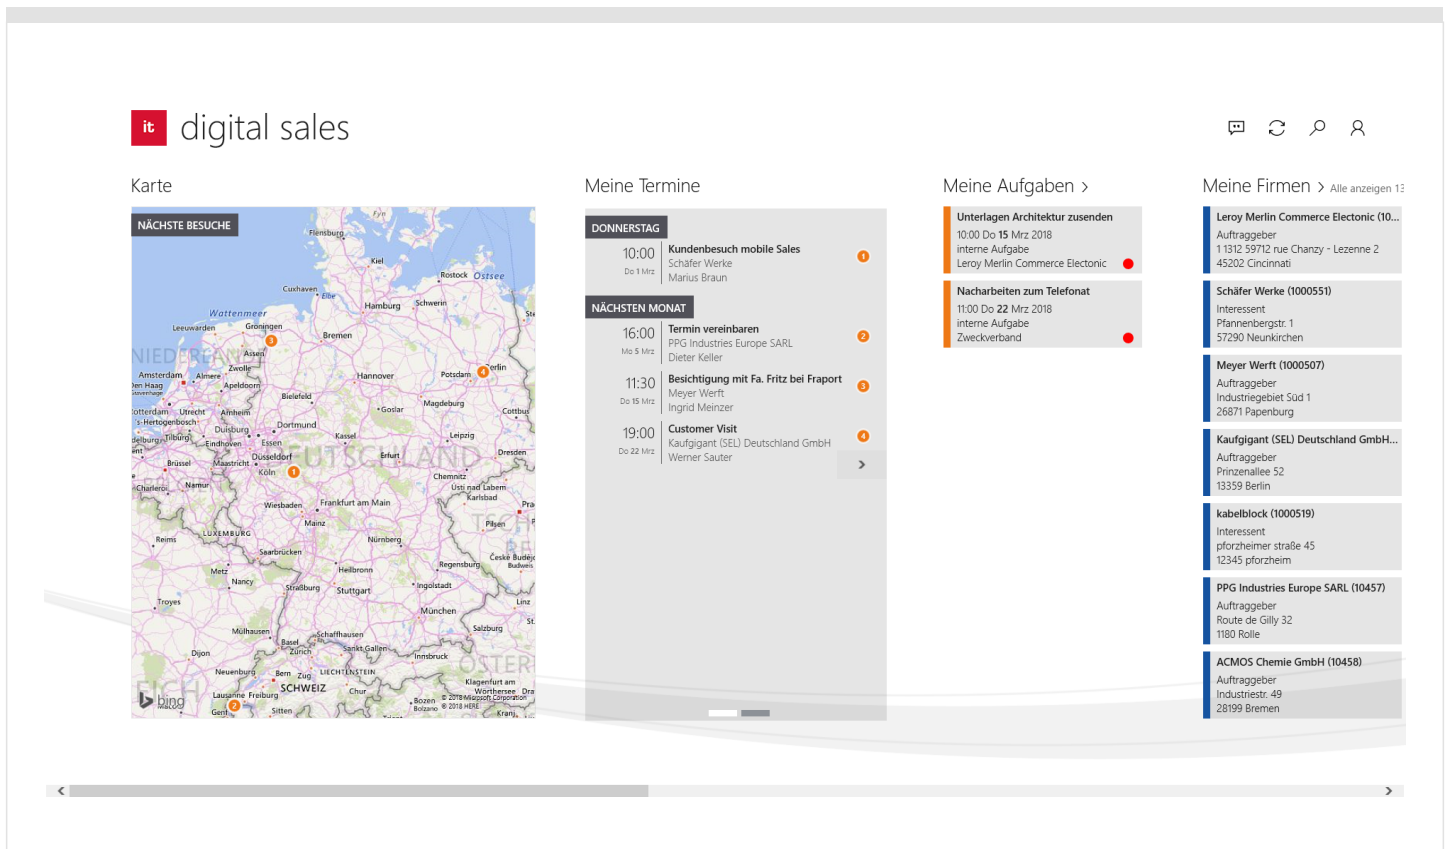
it digital sales

Karte

NÄCHSTE BESUCHE

Flensburg Kiel Rostock Ostsee Cuxhaven Wattenmeer Hamburg Schwerin Leeuwarden Groningen Bremen NIEDERLANDE Assen Zwolle Amsterdam Almere Apeldoorn Hannover Potsdam Berlin Den Haag Bielefeld Magdeburg Rotterdam Utrecht Arnheim Goslar Cottbus 's-Hertogenbosch Dortmund Duisburg Tilburg Eindhoven Essen Kassel Leipzig Düsseldorf Erfurt Dresden Brüssel Maastricht Köln DEUTSCHLAND Chemnitz Charleroi Namur Ústí nad Labem Karlsbad Frankfurt am Main Wiesbaden Mainz Pilsen LUXEMBURG Nürnberg Reims Saarbrücken České Budějovice Metz Heilbronn Regensburg Nancy Straßburg Stuttgart Ingolstadt Troyes München Linz Mülhausen Schaffhausen Salzburg Basel Zürich Sankt Gallen Innsbruck Dijon Neuenburg Bern Zug LIECHTENSTEIN Klagenfurt am Wörthersee SCHWEIZ Chur Lausanne Freiburg Bozen Genf Sitten Kranj

bing © 2018 Microsoft Corporation © 2018 HERE

Meine Termine

DONNERSTAG

10:00 Do 1 Mrz Kundenbesuch mobile Sales Schäfer Werke Marius Braun 1

NÄCHSTEN MONAT

16:00 Mo 5 Mrz Termin vereinbaren PPG Industries Europe SARL Dieter Keller 2

11:30 Do 15 Mrz Besichtigung mit Fa. Fritz bei Fraport Meyer Werft Ingrid Meinzer 3

19:00 Do 22 Mrz Customer Visit Kaufgigant (SEL) Deutschland GmbH Werner Sauter 4

Meine Aufgaben >

Unterlagen Architektur zusenden
10:00 Do 15 Mrz 2018
interne Aufgabe
Leroy Merlin Commerce Electonic

Nacharbeiten zum Telefonat
11:00 Do 22 Mrz 2018
interne Aufgabe
Zweckverband

Meine Firmen > Alle anzeigen 13

Leroy Merlin Commerce Electonic (10...
Auftraggeber
1 1312 59712 rue Chanzy - Lezenne 2
45202 Cincinnati

Schäfer Werke (1000551)
Interessent
Pfannenbergstr. 1
57290 Neunkirchen

Meyer Werft (1000507)
Auftraggeber
Industriegebiet Süd 1
26871 Papenburg

Kaufgigant (SEL) Deutschland GmbH...
Auftraggeber
Prinzenallee 52
13359 Berlin

kabelblock (1000519)
Interessent
pforzheimer straße 45
12345 pforzheim

PPG Industries Europe SARL (10457)
Auftraggeber
Route de Gilly 32
1180 Rolle

ACMOS Chemie GmbH (10458)
Auftraggeber
Industriestr. 49
28199 Bremen